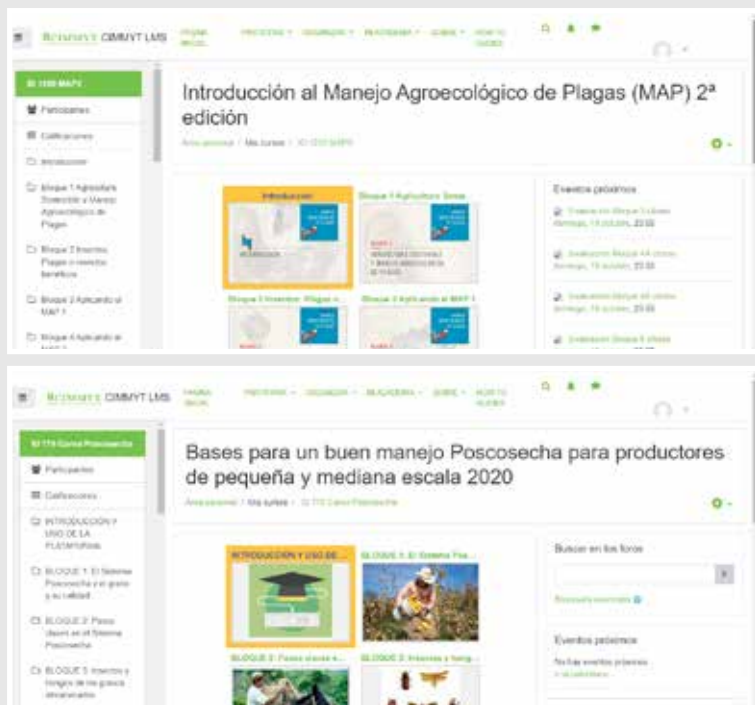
CIMMYT LMS

Introducción al Manejo Agroecológico de Plagas (MAP) 2ª edición

Participantes
Calificaciones
Introducción
Bloque 1 Agricultura Sostenible y Manejo Agroecológico de Plagas
Bloque 2 Insectos Plagas e insectos benéficos
Bloque 3 Aplicando el MAP 1
Bloque 4 Aplicando el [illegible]

Introducción
Bloque 1 Agricultura Soste...
Bloque 2 Insectos: Plagas e...
Bloque 3 Aplicando el MAP 1

Eventos próximos

CIMMYT LMS

Bases para un buen manejo Poscosecha para productores de pequeña y mediana escala 2020

Participantes
Calificaciones
INTRODUCCIÓN Y USO DE LA PLATAFORMA
BLOQUE 1: El Sistema Poscosecha y el grano y su calidad
BLOQUE 2: Pasos claves en el Sistema Poscosecha
BLOQUE 3: Insectos y hongos de los granos almacenados

INTRODUCCIÓN Y USO DE...
BLOQUE 1: El Sistema Pos...
BLOQUE 2: Pasos claves e...
BLOQUE 3: Insectos y hong...

Buscar en los foros
Búsqueda avanzada

Eventos próximos
No hay eventos próximos